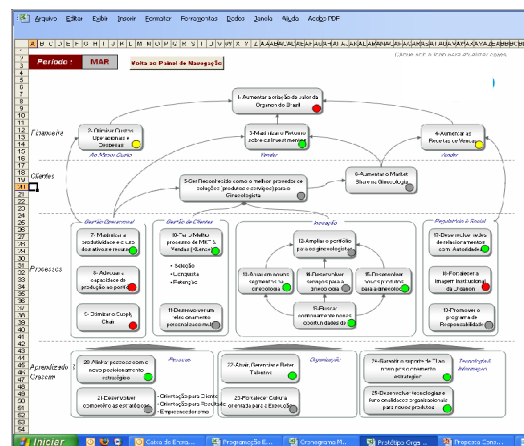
Arquivo Editar Exibir Inserir Formatar Ferramentas Dados Janela Ajuda Adobe PDF

Período: MAR

Volta ao Painel de Navegação

1- Aumentar a criação de valor da Organon do Brasil

Financeiro

2- Otimizar Custos Operacionais e Despesas

3- Maximizar o Retorno sobre os Investimentos

4- Aumentar as Receitas com Vendas

No Menor Custo

Vender

Vender

Clientes

5- Ser Reconhecida como o melhor provedor de soluções (produtos e serviços) para o Ginecologista

6- Aumentar o Market Share no Ginecologista

Processos

Gestão Operacional

Gestão de Clientes

Inovação

Regulatório e Social

7- Maximizar a produtividade e custo dos ativos e recursos

8- Adequar a capacidade de produção ao portfólio

9- Otimizar o Supply Chain

10- Ter o melhor processo de MKT & Vendas (Gerenciamento)

• Seleção
• Conquista
• Retenção

11- Desenvolver um relacionamento personalizado com

12- Ampliar o portfólio para o ginecologista

13- Aumentar novos segmentos no ginecologista

14- Desenvolver serviços para o ginecologista

15- Desenvolver novos produtos para a área

16- Realizar continuamente novos constitucionalidades

18- Desenvolver redes de relacionamento com Autoridades

19- Fortalecer a Imagem Institucional da Organon

17- Promover o programa de Responsabilidade

Aprendizado e Crescimento

Pessoas

Organização

Tecnologia e Informação

20- Alinhar pessoas com o novo posicionamento estratégico

21- Desenvolver contrato e as competências

• Orientação para Cliente
• Orientação para Resultados
• Empreendedorismo

22- Atrair, Desenvolver e Reter Talentos

23- Fortalecer Cultura orientada para a Execução

24- Garantir o suporte de TI ao novo posicionamento estratégico

25- Desenvolver tecnologia e conhecimentos organizacionais para novos produtos

Iniciar

Caixa de Entrada

Programação E...

Cronograma M...

Protótipo Orga...

Proposta Cons...